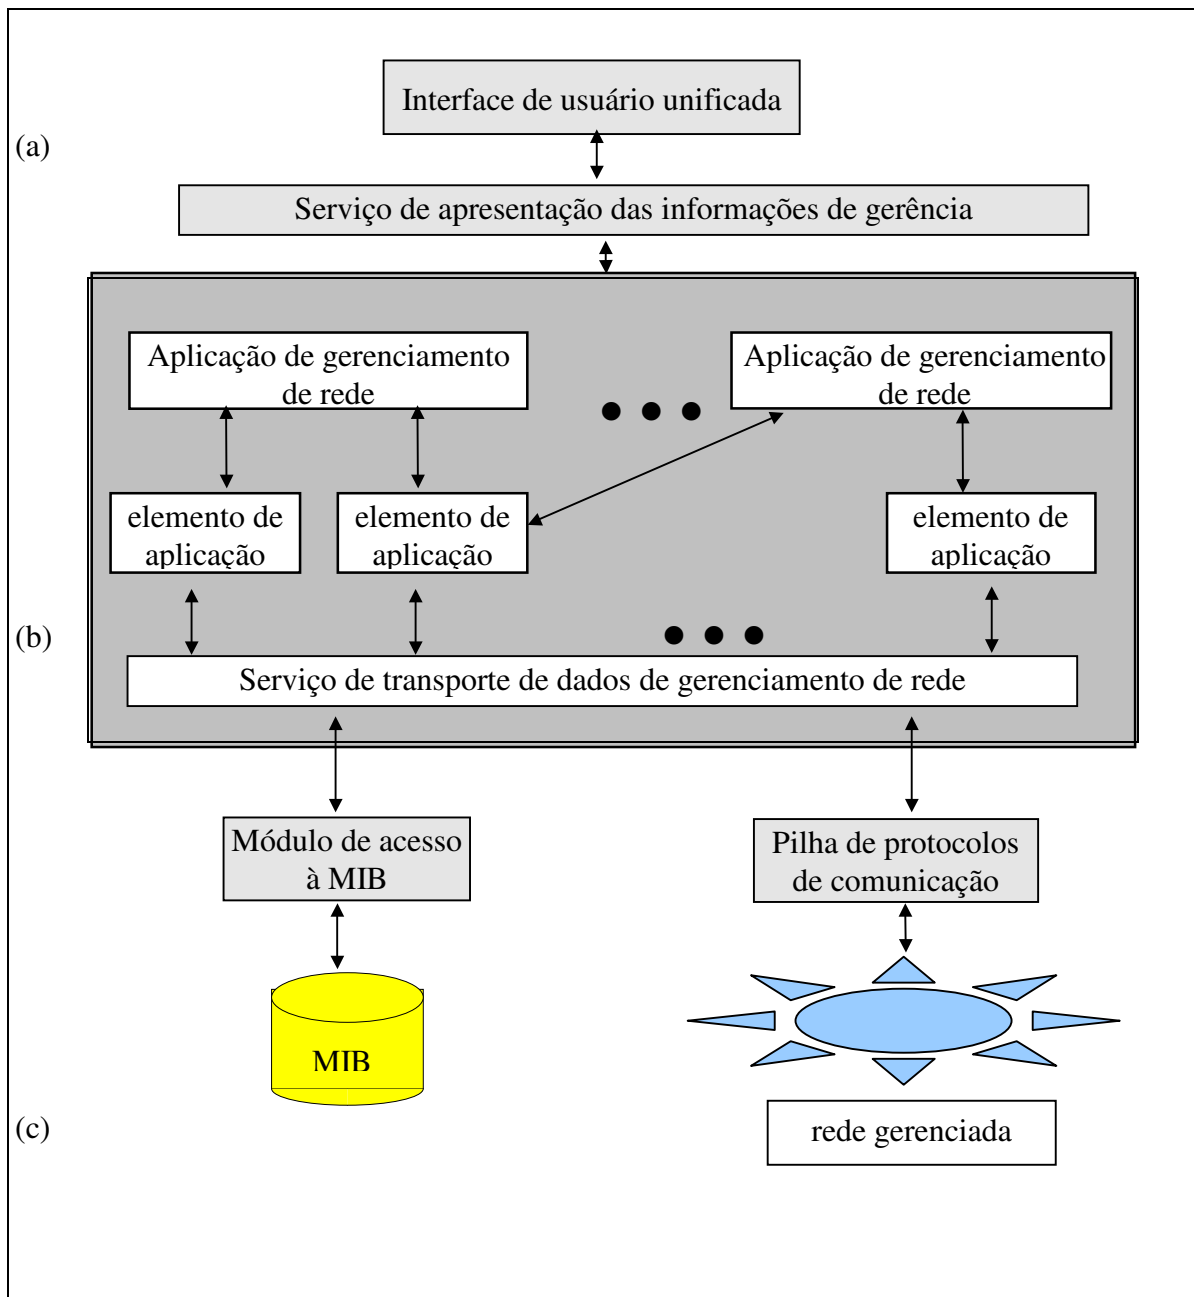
Interface de usuário unificada

(a)

Serviço de apresentação das informações de gerência

Aplicação de gerenciamento de rede

Aplicação de gerenciamento de rede

elemento de aplicação

elemento de aplicação

elemento de aplicação

(b)

Serviço de transporte de dados de gerenciamento de rede

Módulo de acesso à MIB

Pilha de protocolos de comunicação

MIB

(c)

rede gerenciada